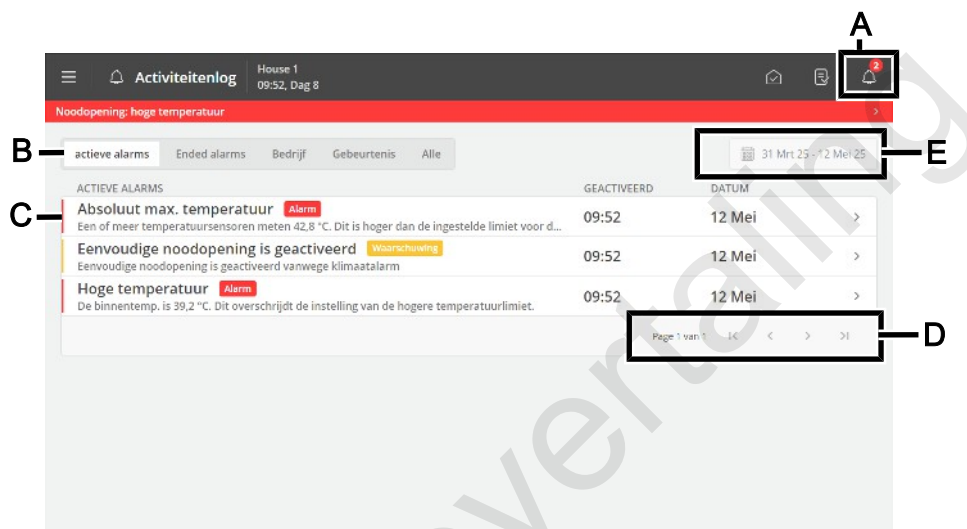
A

Activiteitenlog House 1 09:52, Dag 8

2

Noodopening: hoge temperatuur

B actieve alarms Ended alarms Bedrijf Gebeurtenis Alle

31 Mrt 25 - 12 Mei 25 E

ACTIEVE ALARMS GEACTIVEERD DATUM

C

| | | |
|---|---|---|
| Absoluut max. temperatuur Alarm<br>Een of meer temperatuursensoren meten 42,8 °C. Dit is hoger dan de ingestelde limiet voor d... | 09:52 | 12 Mei |
| Eenvoudige noodopening is geactiveerd Waarschuwing<br>Eenvoudige noodopening is geactiveerd vanwege klimaatalarm | 09:52 | 12 Mei |
| Hoge temperatuur Alarm<br>De binnentemp. is 39,2 °C. Dit overschrijdt de instelling van de hogere temperatuurlimiet. | 09:52 | 12 Mei |

Page 1 van 1 D

vertaling